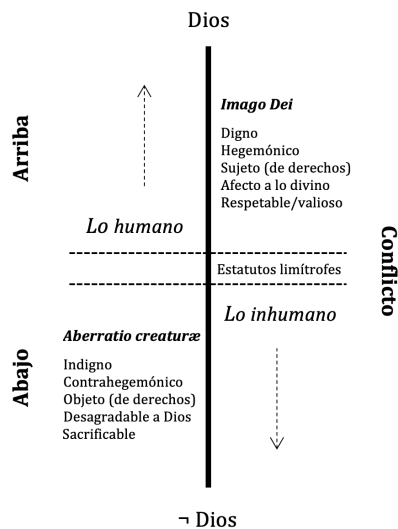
Dios

Arriba

Imago Dei

Digno
Hegemónico
Sujeto (de derechos)
Afecto a lo divino
Respetable/valioso

Lo humano

Conflicto

Estatutos limítrofes

Lo inhumano

Abajo

Aberratio creaturæ

Indigno
Contrahegemónico
Objeto (de derechos)
Desagradable a Dios
Sacrificable

¬ Dios